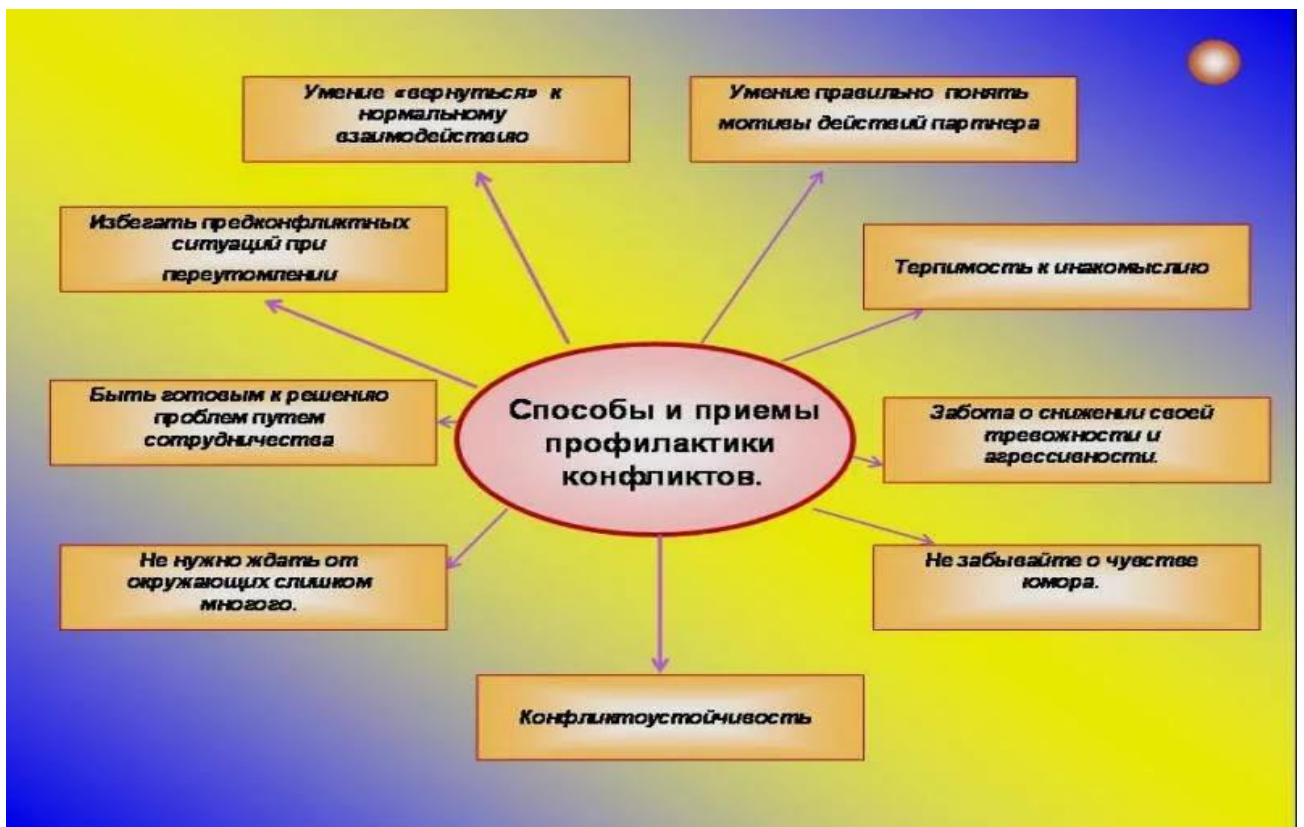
Способы и приемы профилактики конфликтов.

Умение «вернуться» к нормальному взаимодействию

Умение правильно понять мотивы действий партнера

Избегать предконфликтных ситуаций при переутомлении

Терпимость к инакомыслию

Быть готовым к решению проблем путем сотрудничества

Забота о снижении своей тревожности и агрессивности.

Не нужно ждать от окружающих слишком многого.

Не забывайте о чувстве юмора.

Конфликтоустойчивость